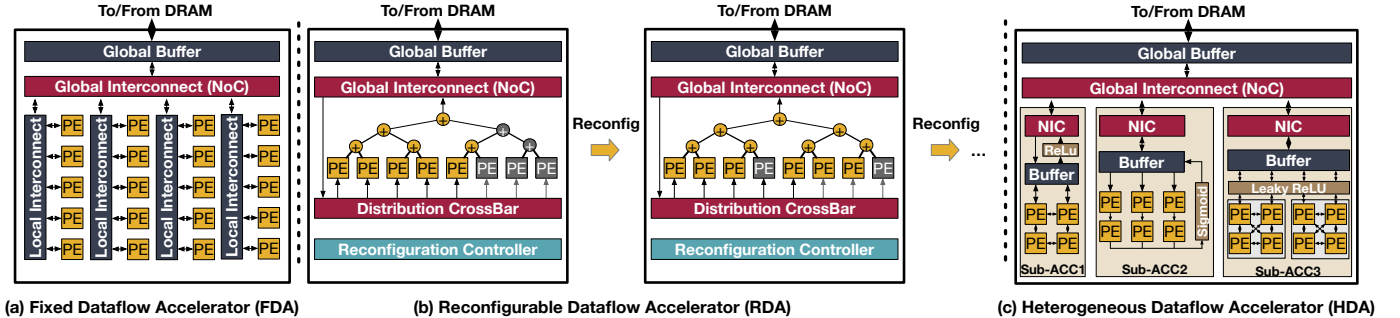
To/From DRAM

Global Buffer

Global Interconnect (NoC)

Local Interconnect PE PE PE PE PE
Local Interconnect PE PE PE PE PE
Local Interconnect PE PE PE PE PE
Local Interconnect PE PE PE PE PE

(a) Fixed Dataflow Accelerator (FDA)

To/From DRAM

Global Buffer

Global Interconnect (NoC)

PE PE PE PE PE PE PE PE

Distribution CrossBar

Reconfiguration Controller

Reconfig

To/From DRAM

Global Buffer

Global Interconnect (NoC)

PE PE PE PE PE PE PE PE

Distribution CrossBar

Reconfiguration Controller

Reconfig

...

(b) Reconfigurable Dataflow Accelerator (RDA)

To/From DRAM

Global Buffer

Global Interconnect (NoC)

NIC
ReLu
Buffer
PE PE
PE PE
Sub-ACC1

NIC
Buffer
PE PE PE
PE PE PE
Sigmoid
Sub-ACC2

NIC
Buffer
Leaky ReLU
PE PE PE PE
PE PE PE PE
Sub-ACC3

(c) Heterogeneous Dataflow Accelerator (HDA)